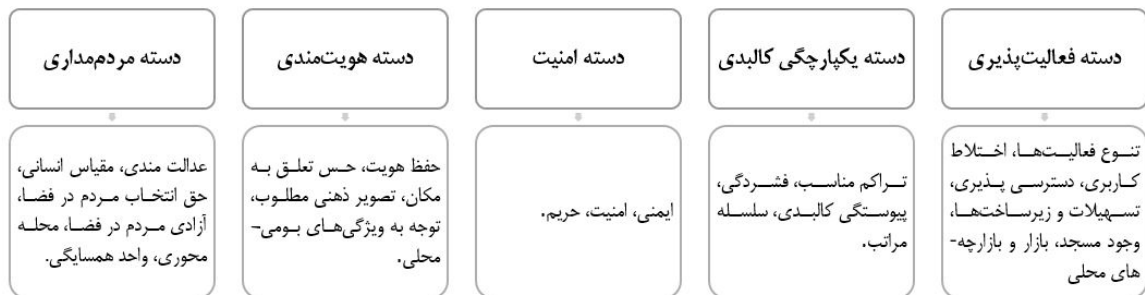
دسته فعالیت‌پذیری

تنوع فعالیت‌ها، اختلاط کاربری، دسترسی پذیری، تسهیلات و زیرساخت‌ها، وجود مسجد، بازار و بازارچه‌های محلی

دسته یکپارچگی کالبدی

تراکم مناسب، فشردگی، پیوستگی کالبدی، سلسله مراتب.

دسته امنیت

ایمنی، امنیت، حریم.

دسته هویت‌مندی

حفظ هویت، حس تعلق به مکان، تصویر ذهنی مطلوب، توجه به ویژگی‌های بومی-محلی.

دسته مردم‌مداری

عدالت مندی، مقیاس انسانی، حق انتخاب مردم در فضا، آزادی مردم در فضا، محله محوری، واحد همسایگی.